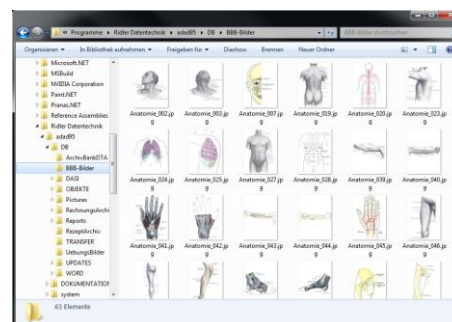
« Programme ▸ Ridler Datentechnik ▸ adad85 ▸ DB ▸ BBB-Bilder

BBB-Bilder durchsuchen

Organisieren ▾ In Bibliothek aufnehmen ▾ Freigeben für ▾ Diashow Brennen Neuer Ordner

Microsoft.NET
MSBuild
NVIDIA Corporation
Paint.NET
Pranas.NET
Reference Assemblies
Ridler Datentechnik
adad85
DB
ArchivBankDTA
BBB-Bilder
DIASI
OBJEKTE
Pictures
RechnungsArchi
Reports
RezeptArchiv
TRANSFER
UebungsBilder
UPDATES
WORD
DOKUMENTATION
system

Anatomie_002.jpg
Anatomie_003.jpg
Anatomie_007.jpg
Anatomie_019.jpg
Anatomie_020.jpg
Anatomie_023.jpg
Anatomie_024.jpg
Anatomie_025.jpg
Anatomie_027.jpg
Anatomie_028.jpg
Anatomie_039.jpg
Anatomie_040.jpg
Anatomie_041.jpg
Anatomie_042.jpg
Anatomie_043.jpg
Anatomie_044.jpg
Anatomie_045.jpg
Anatomie_046.jpg

63 Elemente